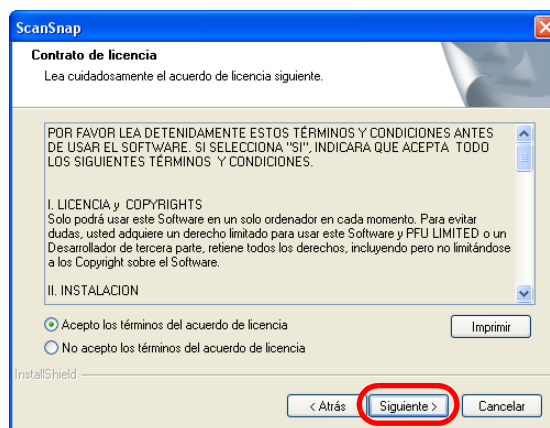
ScanSnap

Contrato de licencia

Lea cuidadosamente el acuerdo de licencia siguiente.

POR FAVOR LEA DETENIDAMENTE ESTOS TÉRMINOS Y CONDICIONES ANTES DE USAR EL SOFTWARE. SI SELECCIONA "SI", INDICARA QUE ACEPTA TODO LOS SIGUIENTES TÉRMINOS Y CONDICIONES.

I. LICENCIA y COPYRIGHTS
Solo podrá usar este Software en un solo ordenador en cada momento. Para evitar dudas, usted adquiere un derecho limitado para usar este Software y PFU LIMITED o un Desarrollador de tercera parte, retiene todos los derechos, incluyendo pero no limitándose a los Copyright sobre el Software.

II. INSTALACION

Acepto los términos del acuerdo de licencia

No acepto los términos del acuerdo de licencia

Imprimir

InstallShield

< Atrás

Siguiente >

Cancelar